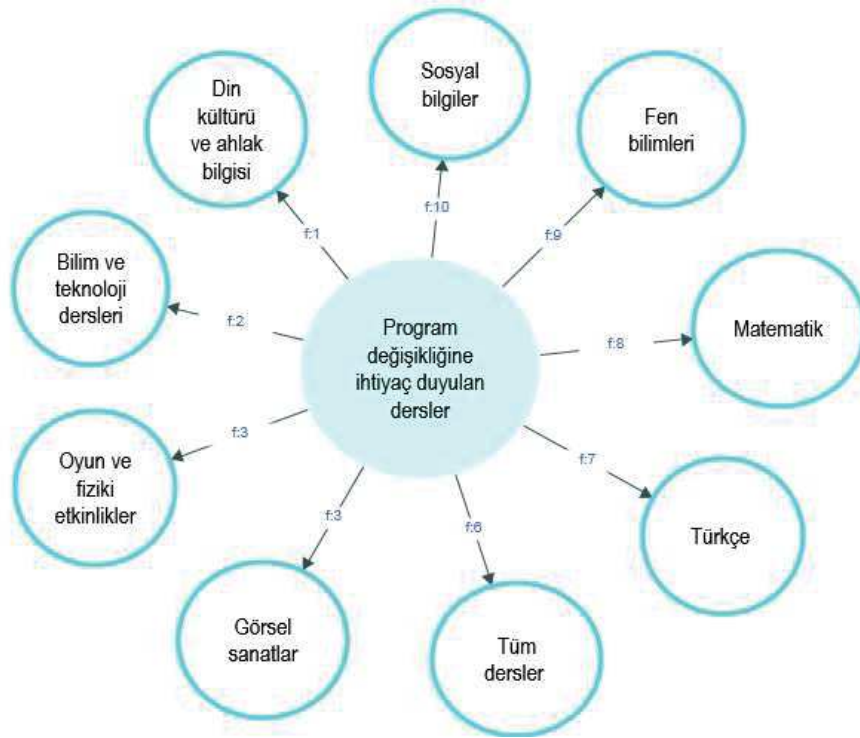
Program değişikliğine ihtiyaç duyulan dersler

f:1
Din kültürü ve ahlak bilgisi

f:10
Sosyal bilgiler

f:9
Fen bilimleri

f:8
Matematik

f:7
Türkçe

f:6
Tüm dersler

f:3
Görsel sanatlar

f:3
Oyun ve fiziki etkinlikler

f:2
Bilim ve teknoloji dersleri